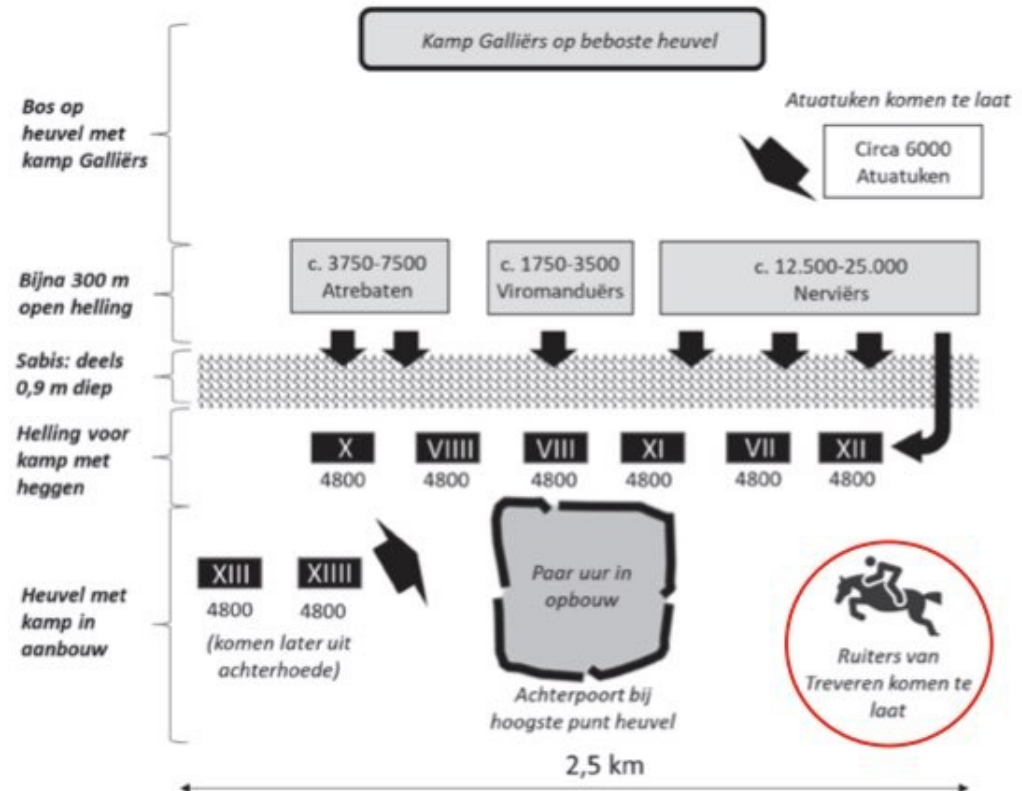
Kamp Galliërs op beboste heuvel

Bos op heuvel met kamp Galliërs

Atuatuken komen te laat

Circa 6000 Atuatuken

Bijna 300 m open helling

c. 3750-7500 Atrebaten

c. 1750-3500 Viromanduërs

c. 12.500-25.000 Nerviërs

Sabis: deels 0,9 m diep

Helling voor kamp met heggen

X 4800

VIIII 4800

VIII 4800

XI 4800

VII 4800

XII 4800

Heuvel met kamp in aanbouw

XIII 4800

XIIII 4800

(komen later uit achterhoede)

Paar uur in opbouw

Achterpoort bij hoogste punt heuvel

Ruiters van Treveren komen te laat

2,5 km